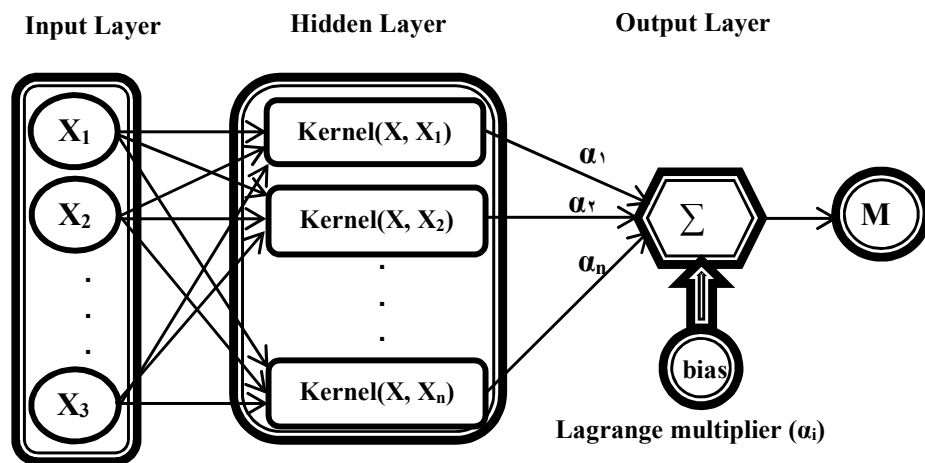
Input Layer

Hidden Layer

Output Layer

$X_1$

$X_2$

.
.
.

$X_3$

Kernel(X, $X_1$)

Kernel(X, $X_2$)

.
.
.

Kernel(X, $X_n$)

$\alpha_{١}$

$\alpha_{٢}$

$\alpha_n$

$\sum$

M

bias

Lagrange multiplier ($\alpha_i$)